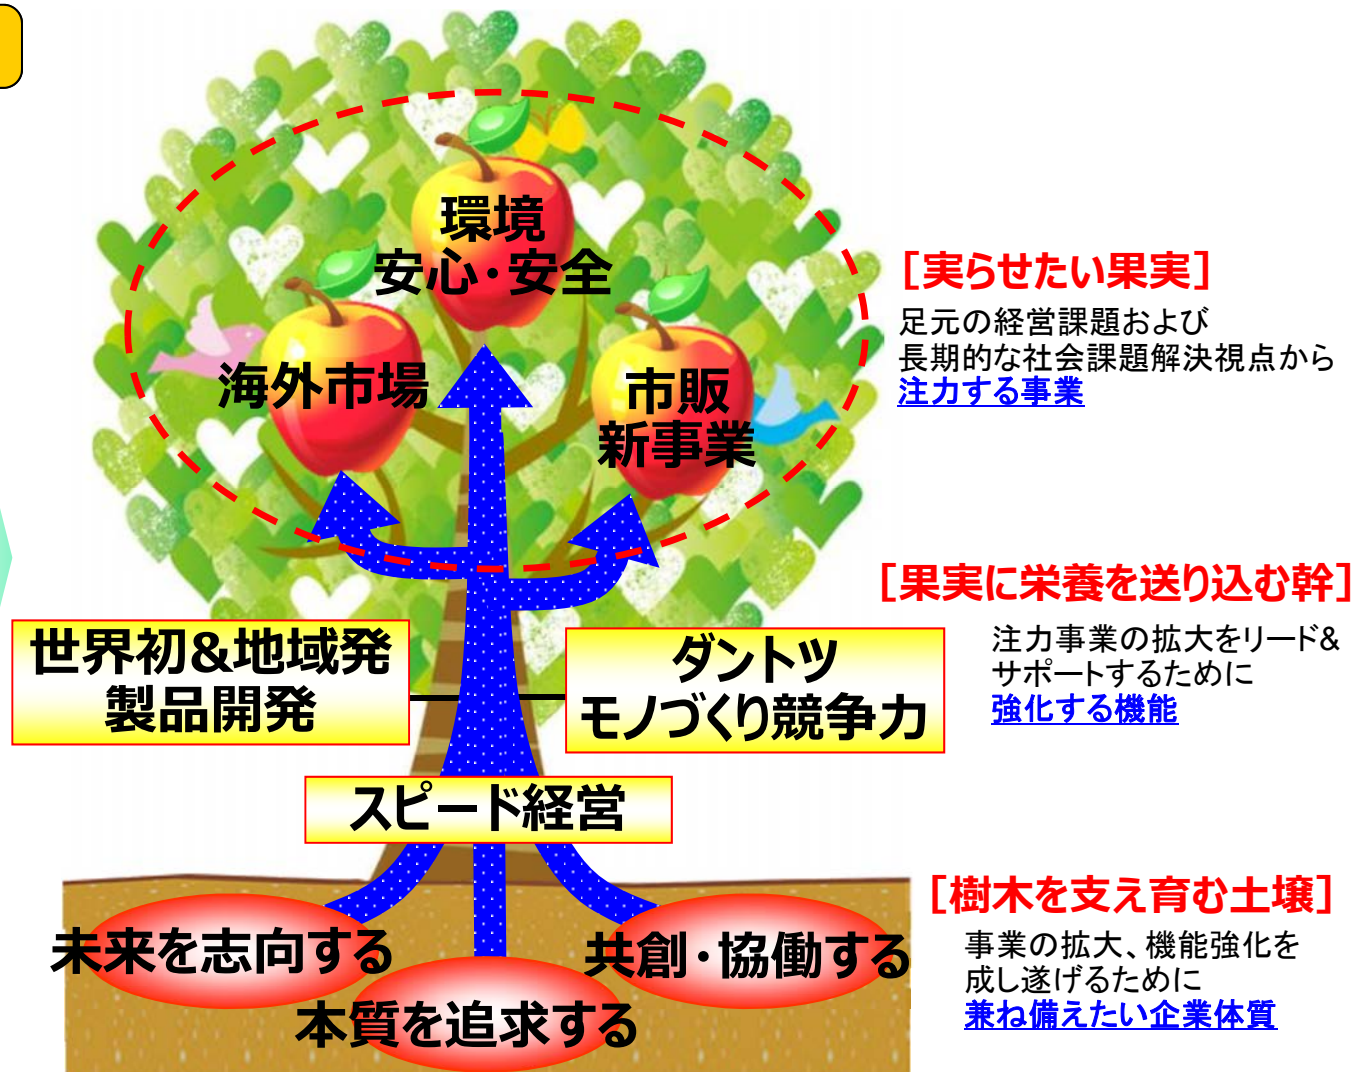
環境
安心・安全

海外市場

市販
新事業

［実らせたい果実］
足元の経営課題および長期的な社会課題解決視点から
注力する事業

［果実に栄養を送り込む幹］
注力事業の拡大をリード&サポートするために
強化する機能

世界初&地域発
製品開発

ダントツ
モノづくり競争力

スピード経営

［樹木を支え育む土壌］
事業の拡大、機能強化を成し遂げるために
兼ね備えたい企業体質

未来を志向する

共創・協働する

本質を追求する